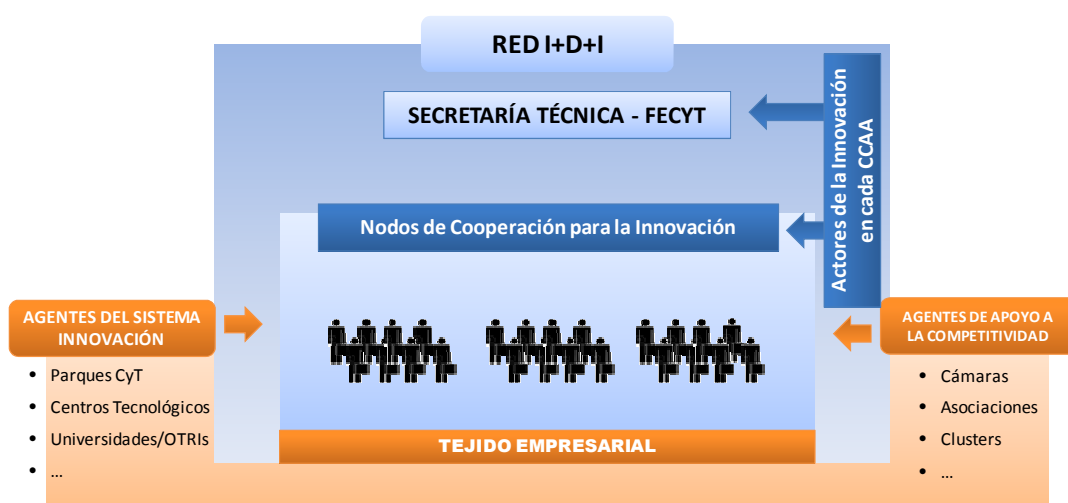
RED I+D+I

SECRETARÍA TÉCNICA - FECYT

Actores de la Innovación en cada CCAA

Nodos de Cooperación para la Innovación

AGENTES DEL SISTEMA INNOVACIÓN

- Parques CyT
- Centros Tecnológicos
- Universidades/OTRIs
- ...

AGENTES DE APOYO A LA COMPETITIVIDAD

- Cámaras
- Asociaciones
- Clusters
- ...

TEJIDO EMPRESARIAL